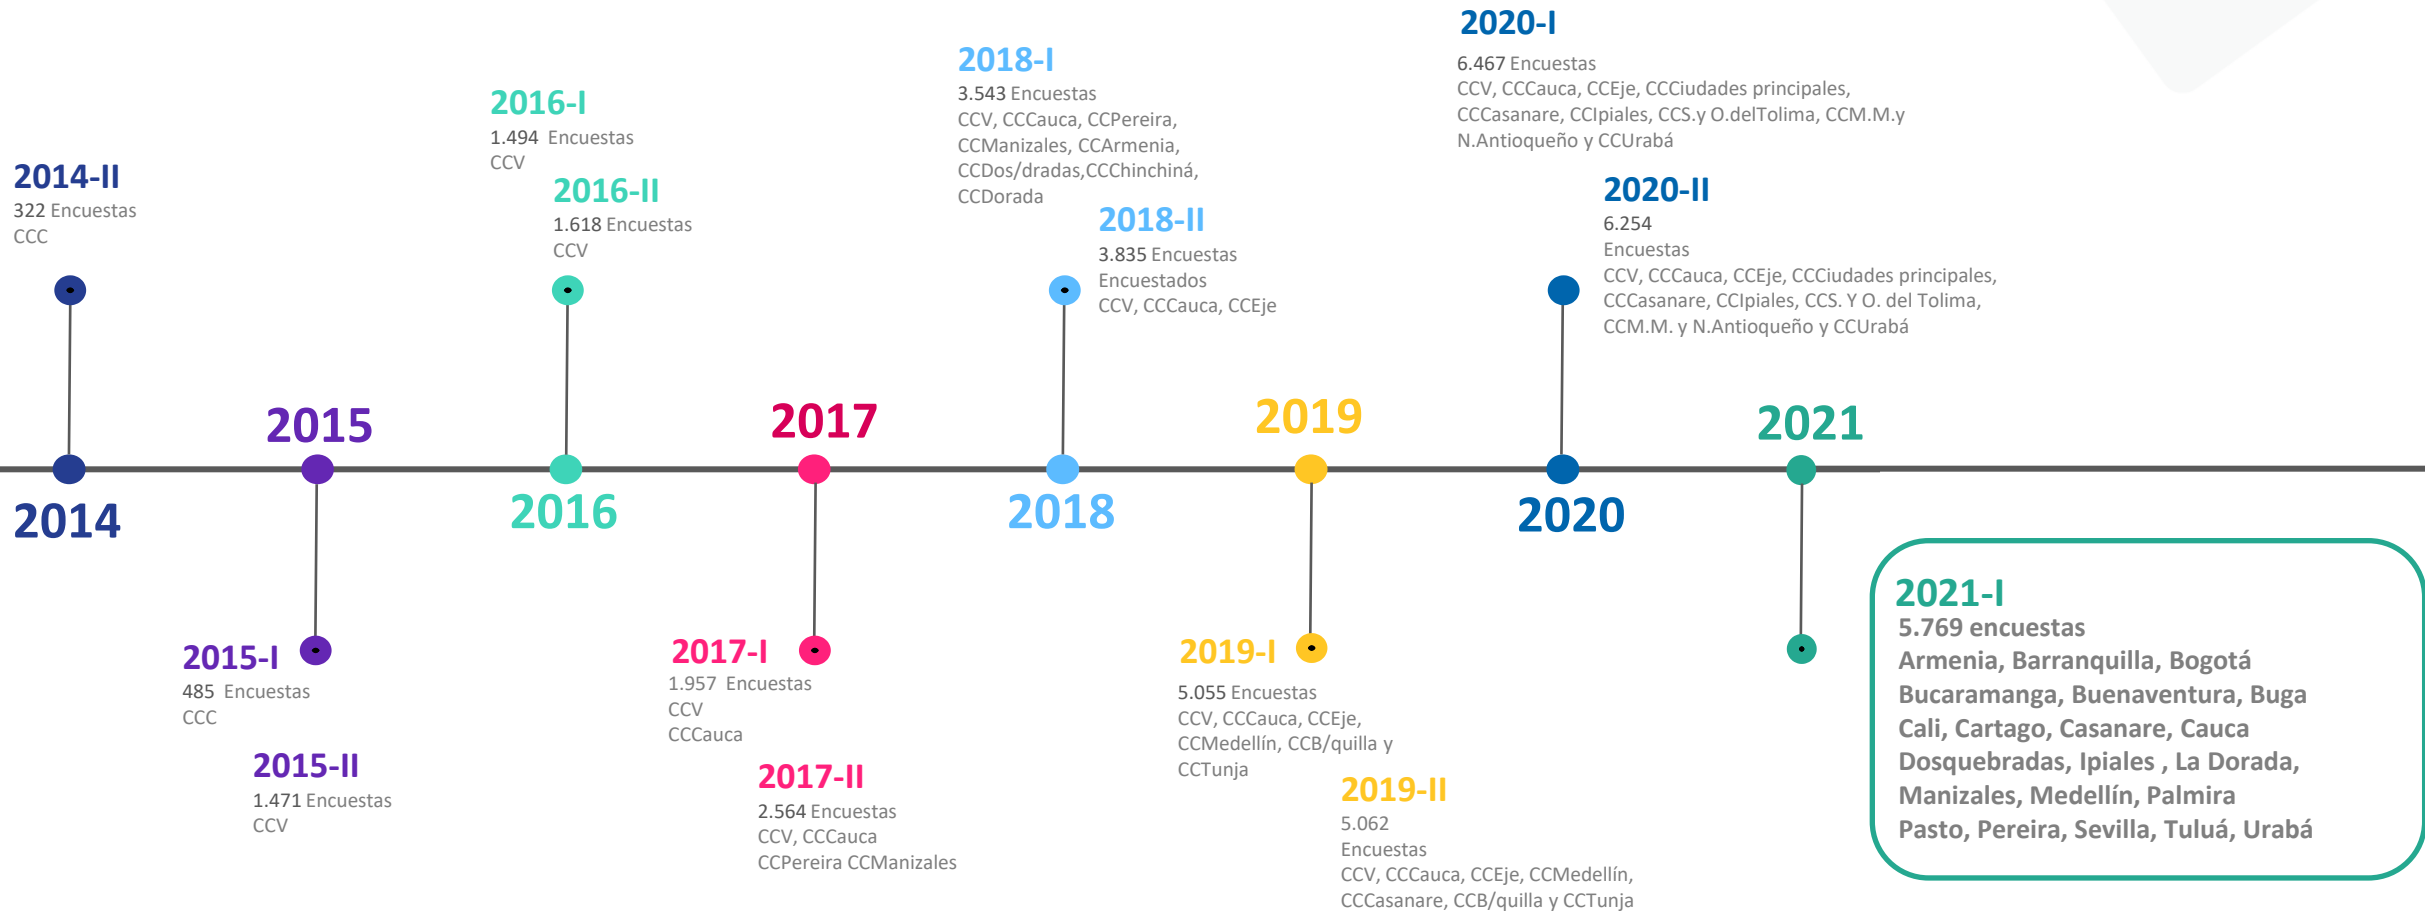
2020-I
6.467 Encuestas
CCV, CCCauca, CCEje, CCCiudades principales, CCCasanare, CCIpiales, CCS.y O.delTolima, CCM.M.y N.Antioqueño y CCUrabá

2018-I
3.543 Encuestas
CCV, CCCauca, CCPereira, CCManizales, CCArmenia, CCDos/dradas,CCChinchiná, CCDorada

2016-I
1.494 Encuestas
CCV

2014-II
322 Encuestas
CCC

2016-II
1.618 Encuestas
CCV

2018-II
3.835 Encuestas
Encuestados
CCV, CCCauca, CCEje

2020-II
6.254
Encuestas
CCV, CCCauca, CCEje, CCCiudades principales, CCCasanare, CCIpiales, CCS. Y O. del Tolima, CCM.M. y N.Antioqueño y CCUrabá

2015

2017

2019

2021

2014

2016

2018

2020

2015-I
485 Encuestas
CCC

2015-II
1.471 Encuestas
CCV

2017-I
1.957 Encuestas
CCV
CCCauca

2017-II
2.564 Encuestas
CCV, CCCauca
CCPereira CCManizales

2019-I
5.055 Encuestas
CCV, CCCauca, CCEje, CCMedellín, CCB/quilla y CCTunja

2019-II
5.062
Encuestas
CCV, CCCauca, CCEje, CCMedellín, CCCasanare, CCB/quilla y CCTunja

2021-I
5.769 encuestas
Armenia, Barranquilla, Bogotá
Bucaramanga, Buenaventura, Buga
Cali, Cartago, Casanare, Cauca
Dosquebradas, Ipiales , La Dorada,
Manizales, Medellín, Palmira
Pasto, Pereira, Sevilla, Tuluá, Urabá